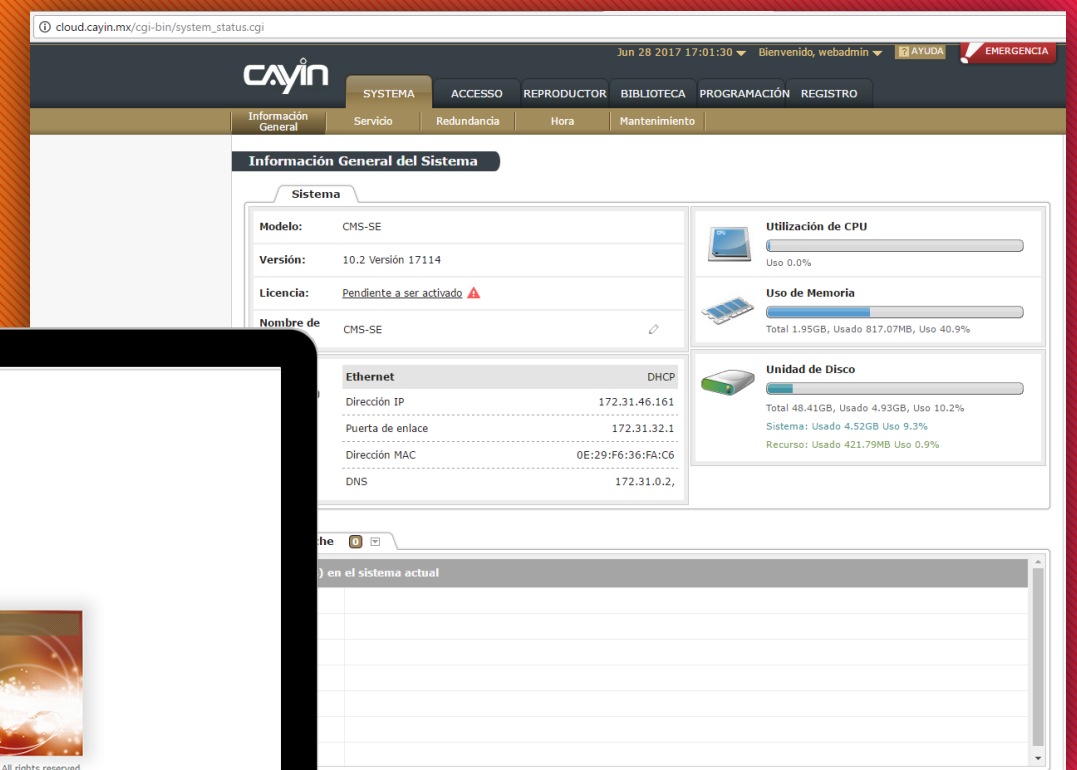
cloud.cayin.mx/cgi-bin/system_status.cgi

Jun 28 2017 17:01:30 Bienvenido, webadmin AYUDA EMERGENCIA

CAYIN

SYSTEMA ACCESSO REPRODUCTOR BIBLIOTECA PROGRAMACIÓN REGISTRO

Información General Servicio Redundancia Hora Mantenimiento

Información General del Sistema

Sistema

| | |
|---|---|
| Modelo: | CMS-SE |
| Versión: | 10.2 Versión 17114 |
| Licencia: | Pendiente a ser activado |
| Nombre de | CMS-SE |

| Ethernet | DHCP |
|---|---|
| Dirección IP | 172.31.46.161 |
| Puerta de enlace | 172.31.32.1 |
| Dirección MAC | 0E:29:F6:36:FA:C6 |
| DNS | 172.31.0.2, |

Utilización de CPU
0%
Uso 0.0%

Uso de Memoria
Total 1.95GB, Usado 817.07MB, Uso 40.9%

Unidad de Disco
Total 48.41GB, Usado 4.93GB, Uso 10.2%
Sistema: Usado 4.52GB Uso 9.3%
Recurso: Usado 421.79MB Uso 0.9%

che 0

) en el sistema actual

All rights reserved